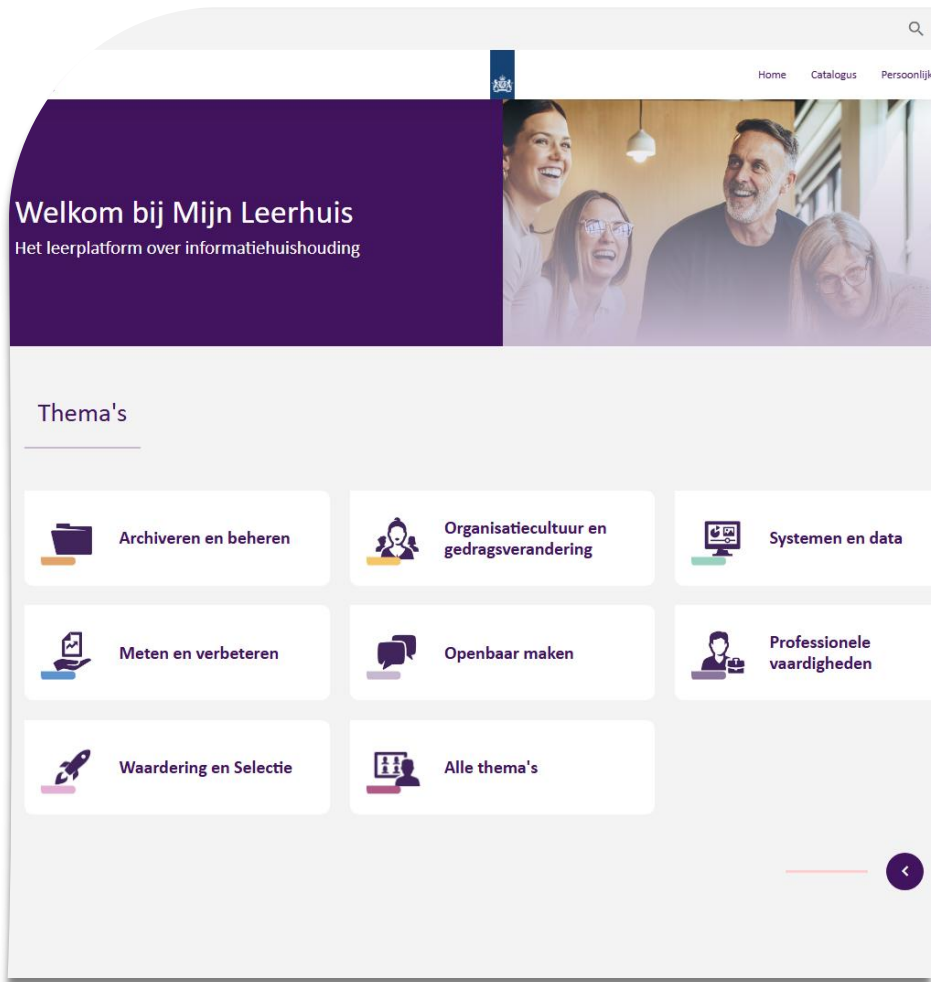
Home Catalogus Persoonlijk

Welkom bij Mijn Leerhuis

Het leerplatform over informatiehuishouding

Thema's

Archiveren en beheren

Organisatiecultuur en gedragsverandering

Systemen en data

Meten en verbeteren

Openbaar maken

Professionele vaardigheden

Waardering en Selectie

Alle thema's